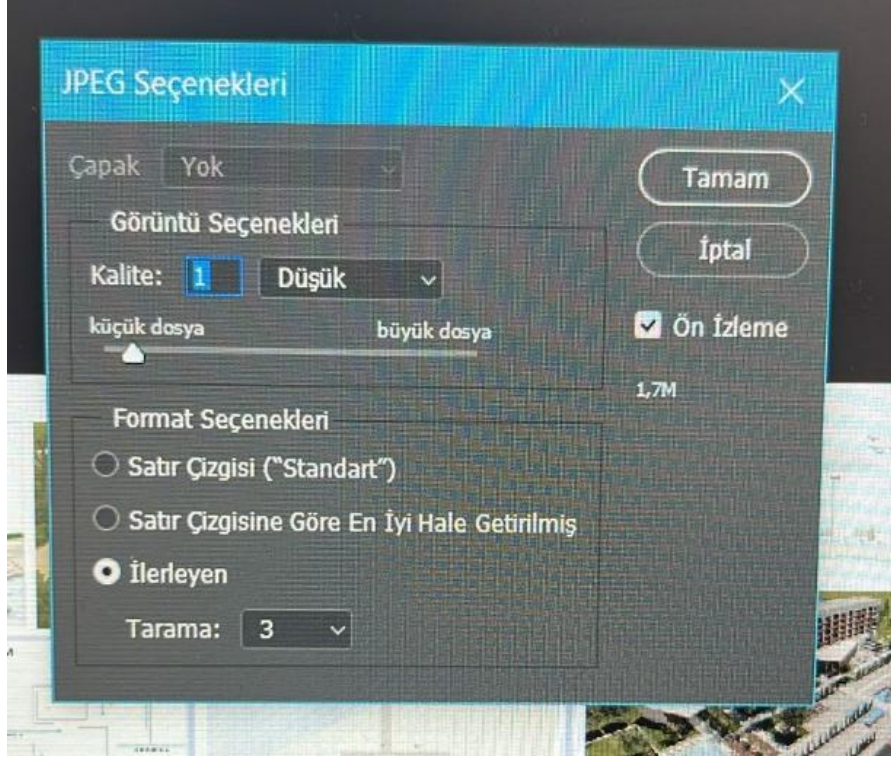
JPEG Seçenekleri

Çapak Yok

Görüntü Seçenekleri

Kalite: 1 Düşük

küçük dosya büyük dosya

Format Seçenekleri

Satır Çizgisi ("Standart")

Satır Çizgisine Göre En İyi Hale Getirilmiş

İlerleyen

Tarama: 3

Tamam

İptal

Ön İzleme

1,7M